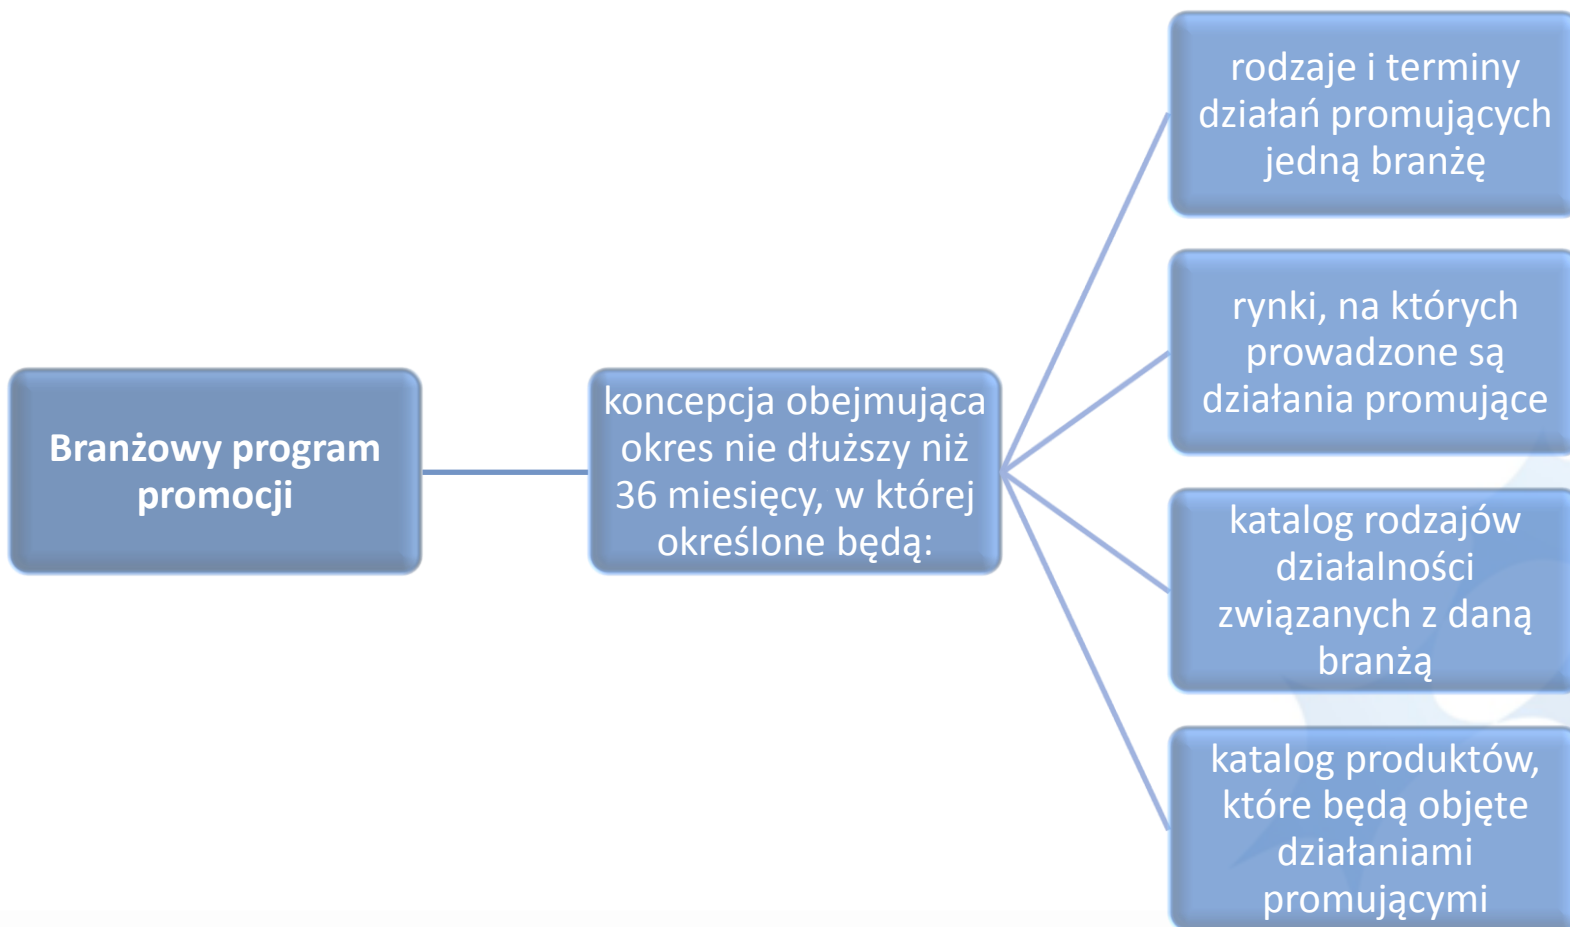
Branżowy program promocji

koncepcja obejmująca okres nie dłuższy niż 36 miesięcy, w której określone będą:

rodzaje i terminy działań promujących jedną branżę

rynki, na których prowadzone są działania promujące

katalog rodzajów działalności związanych z daną branżą

katalog produktów, które będą objęte działaniami promującymi